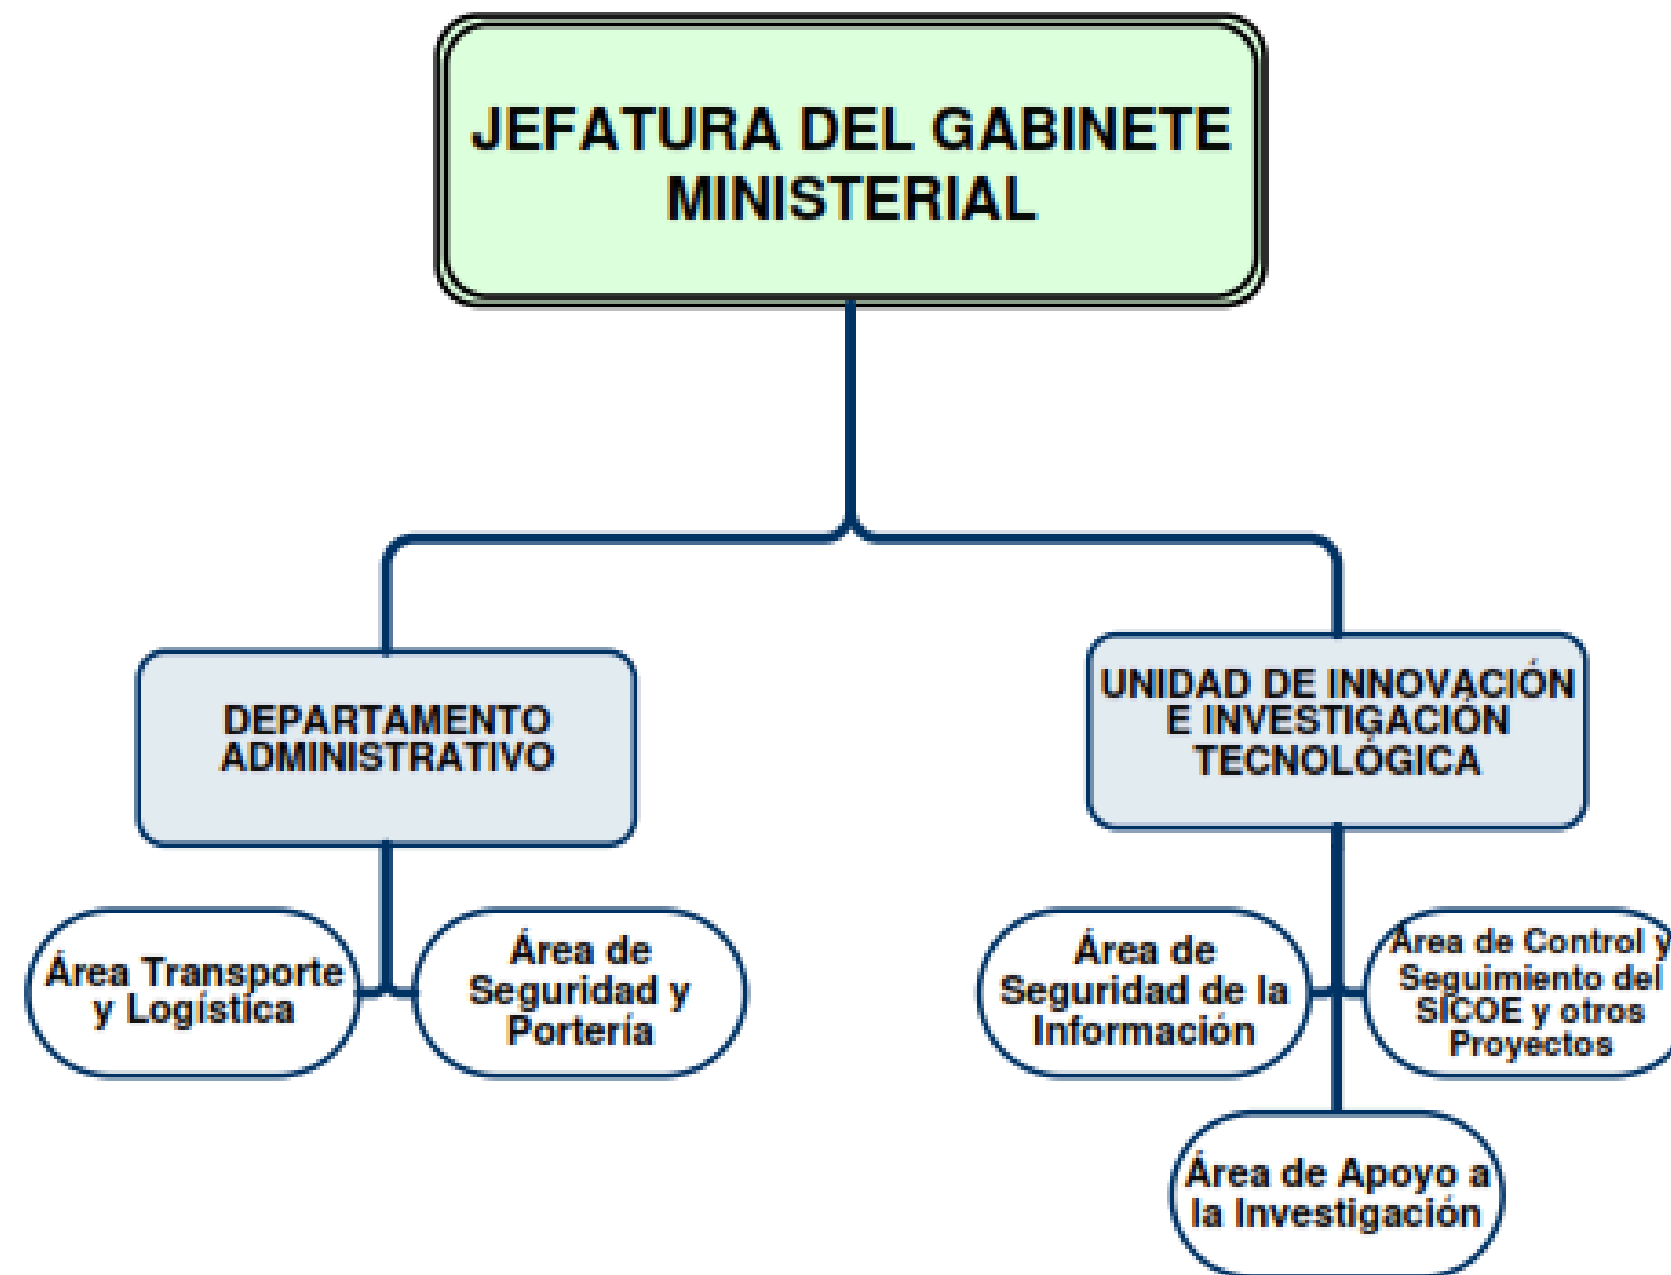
JEFATURA DEL GABINETE MINISTERIAL

DEPARTAMENTO ADMINISTRATIVO

UNIDAD DE INNOVACIÓN E INVESTIGACIÓN TECNOLÓGICA

Área Transporte y Logística

Área de Seguridad y Portería

Área de Seguridad de la Información

Área de Control y Seguimiento del SICOE y otros Proyectos

Área de Apoyo a la Investigación